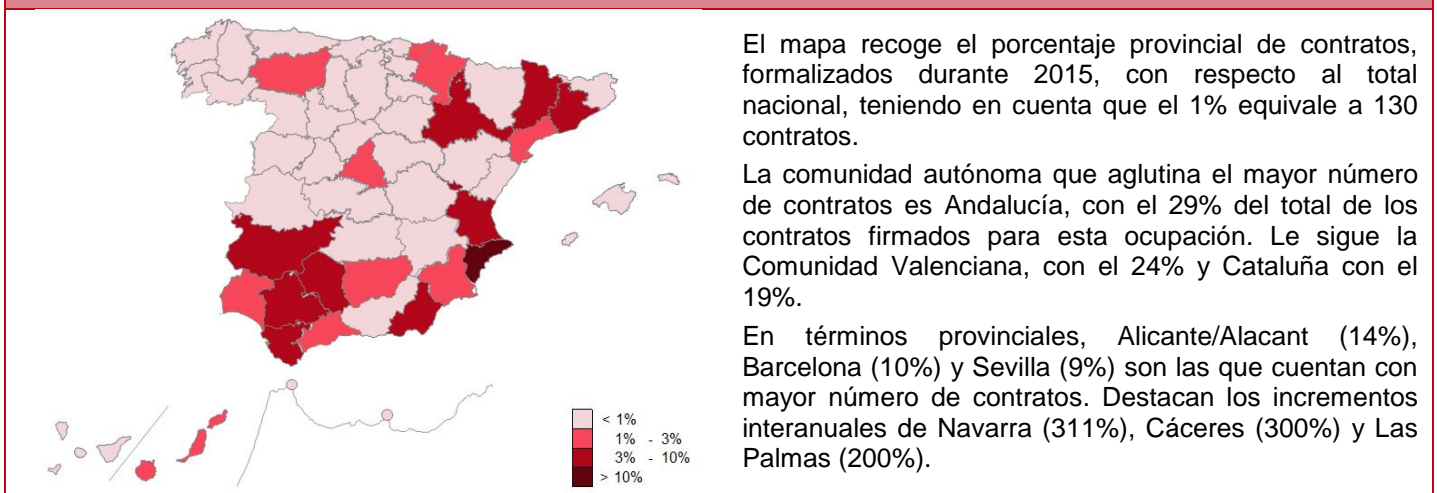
< 1%
1% - 3%
3% - 10%
> 10%

El mapa recoge el porcentaje provincial de contratos, formalizados durante 2015, con respecto al total nacional, teniendo en cuenta que el 1% equivale a 130 contratos.

La comunidad autónoma que aglutina el mayor número de contratos es Andalucía, con el 29% del total de los contratos firmados para esta ocupación. Le sigue la Comunidad Valenciana, con el 24% y Cataluña con el 19%.

En términos provinciales, Alicante/Alacant (14%), Barcelona (10%) y Sevilla (9%) son las que cuentan con mayor número de contratos. Destacan los incrementos interanuales de Navarra (311%), Cáceres (300%) y Las Palmas (200%).